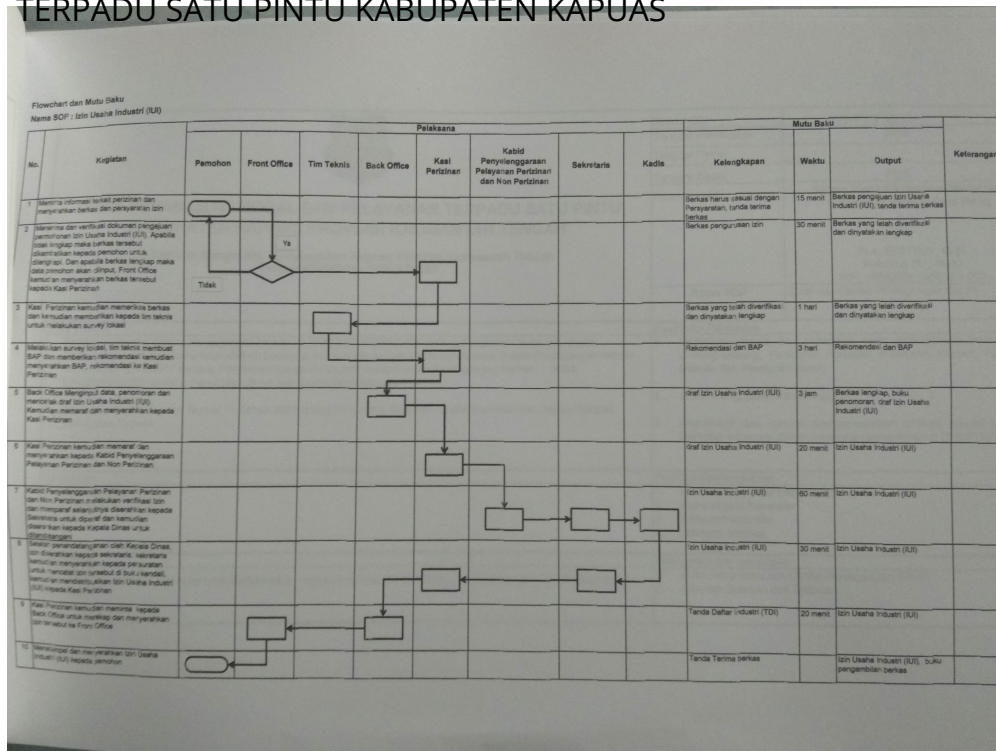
TERPADU SATU PINTU KABUPATEN KAPUAS

Flowchart dan Mutu Baku
Nama SOP : Izin Usaha Industri (IUI)

| No. | Kegiatan | Pemohon | Front Office | Tim Teknis | Back Office | Kasi Perizinan | Kabid Penyelenggaraan Pelayanan Perizinan dan Non Perizinan | Sekretaris | Kadis | Kelengkapan | Waktu | Output | Keterangan |
|---|---|---|---|---|---|---|---|---|---|---|---|---|---|
| 1 | Meminta informasi terkait perizinan dan menyerahkan berkas dan persyaratan izin | | | | | | | | | Berkas harus sesuai dengan Persyaratan, tanda terima berkas | 15 menit | Berkas pengajuan Izin Usaha Industri (IUI), tanda terima berkas | |
| 2 | Menerima dan verifikasi dokumen pengajuan permohonan Izin Usaha Industri (IUI). Apabila tidak lengkap maka berkas tersebut dikembalikan kepada pemohon untuk dilengkapi. Dan apabila berkas lengkap maka data pemohon akan diinput, Front Office kemudian menyerahkan berkas tersebut kepada Kasi Perizinan | Tidak | Ya | | | | | | | Berkas pengurusan izin | 30 menit | Berkas yang telah diverifikasi dan dinyatakan lengkap | |
| 3 | Kasi Perizinan kemudian memeriksa berkas dan kemudian memberikan kepada tim teknis untuk melakukan survey lokasi | | | | | | | | | Berkas yang telah diverifikasi dan dinyatakan lengkap | 1 hari | Berkas yang telah diverifikasi dan dinyatakan lengkap | |
| 4 | Melakukan survey lokasi, tim teknis membuat BAP dan memberikan rekomendasi kemudian menyerahkan BAP, rekomendasi ke Kasi Perizinan | | | | | | | | | Rekomendasi dan BAP | 3 hari | Rekomendasi dan BAP | |
| 5 | Back Office Menginput data, penomoran dan mencetak draf Izin Usaha Industri (IUI). Kemudian memaraf dan menyerahkan kepada Kasi Perizinan | | | | | | | | | Draf Izin Usaha Industri (IUI) | 3 jam | Berkas lengkap, buku penomoran, draf Izin Usaha Industri (IUI) | |
| 6 | Kasi Perizinan kemudian memeraf dan menyerahkan kepada Kabid Penyelenggaraan Pelayanan Perizinan dan Non Perizinan | | | | | | | | | Draf Izin Usaha Industri (IUI) | 20 menit | Izin Usaha Industri (IUI) | |
| 7 | Kabid Penyelenggaraan Pelayanan Perizinan dan Non Perizinan melakukan verifikasi Izin dan memparaf selanjutnya diserahkan kepada Sekretaris untuk diparaf dan kemudian diserahkan kepada Kepala Dinas untuk ditandatangani | | | | | | | | | Izin Usaha Industri (IUI) | 60 menit | Izin Usaha Industri (IUI) | |
| 8 | Setelah penandatanganan oleh Kepala Dinas, izin diserahkan kepada sekretaris, sekretaris kemudian menyerahkan kepada persuratan untuk mencatat izin tersebut di buku kendali, kemudian mendistribusikan Izin Usaha Industri (IUI) kepada Kasi Perizinan | | | | | | | | | Izin Usaha Industri (IUI) | 30 menit | Izin Usaha Industri (IUI) | |
| 9 | Kasi Perizinan kemudian meminta kepada Back Office untuk mencap dan menyerahkan izin tersebut ke Front Office | | | | | | | | | Tanda Daftar Industri (TDI) | 20 menit | Izin Usaha Industri (IUI) | |
| 10 | Menerima dan menyerahkan Izin Usaha Industri (IUI) kepada pemohon | | | | | | | | | Tanda Terima berkas | | Izin Usaha Industri (IUI), buku pengambilan berkas | |